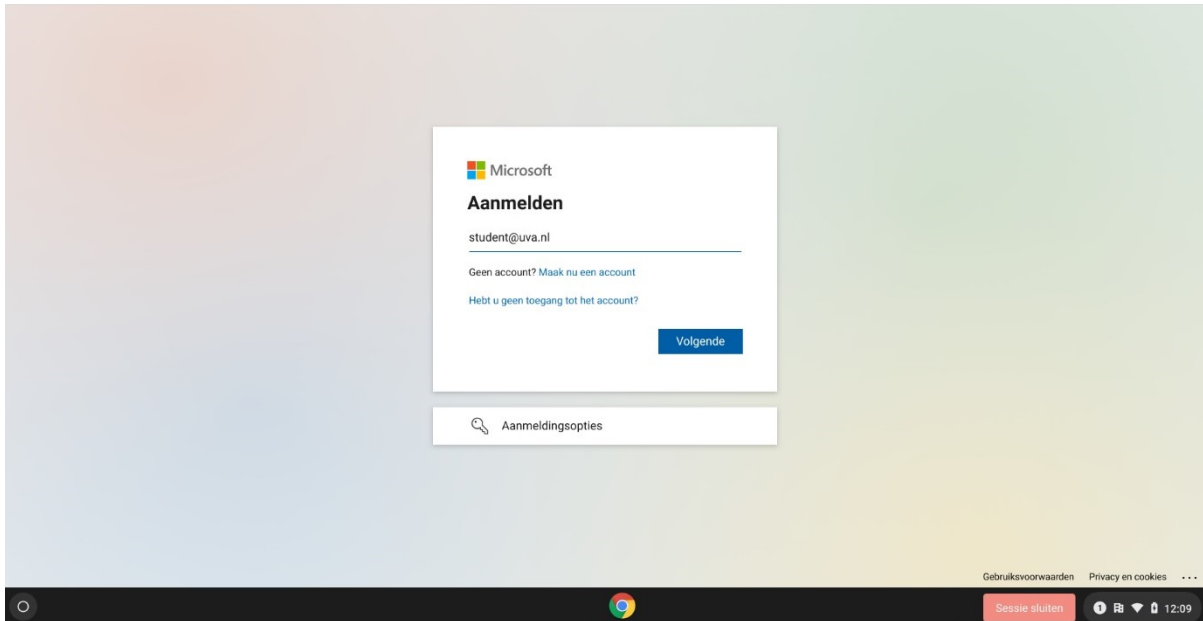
Microsoft

Aanmelden

student@uva.nl

Geen account? Maak nu een account

Hebt u geen toegang tot het account?

Volgende

Aanmeldingsopties

Gebruiksvoorwaarden Privacy en cookies ...

Sessie sluiten

1 12:09